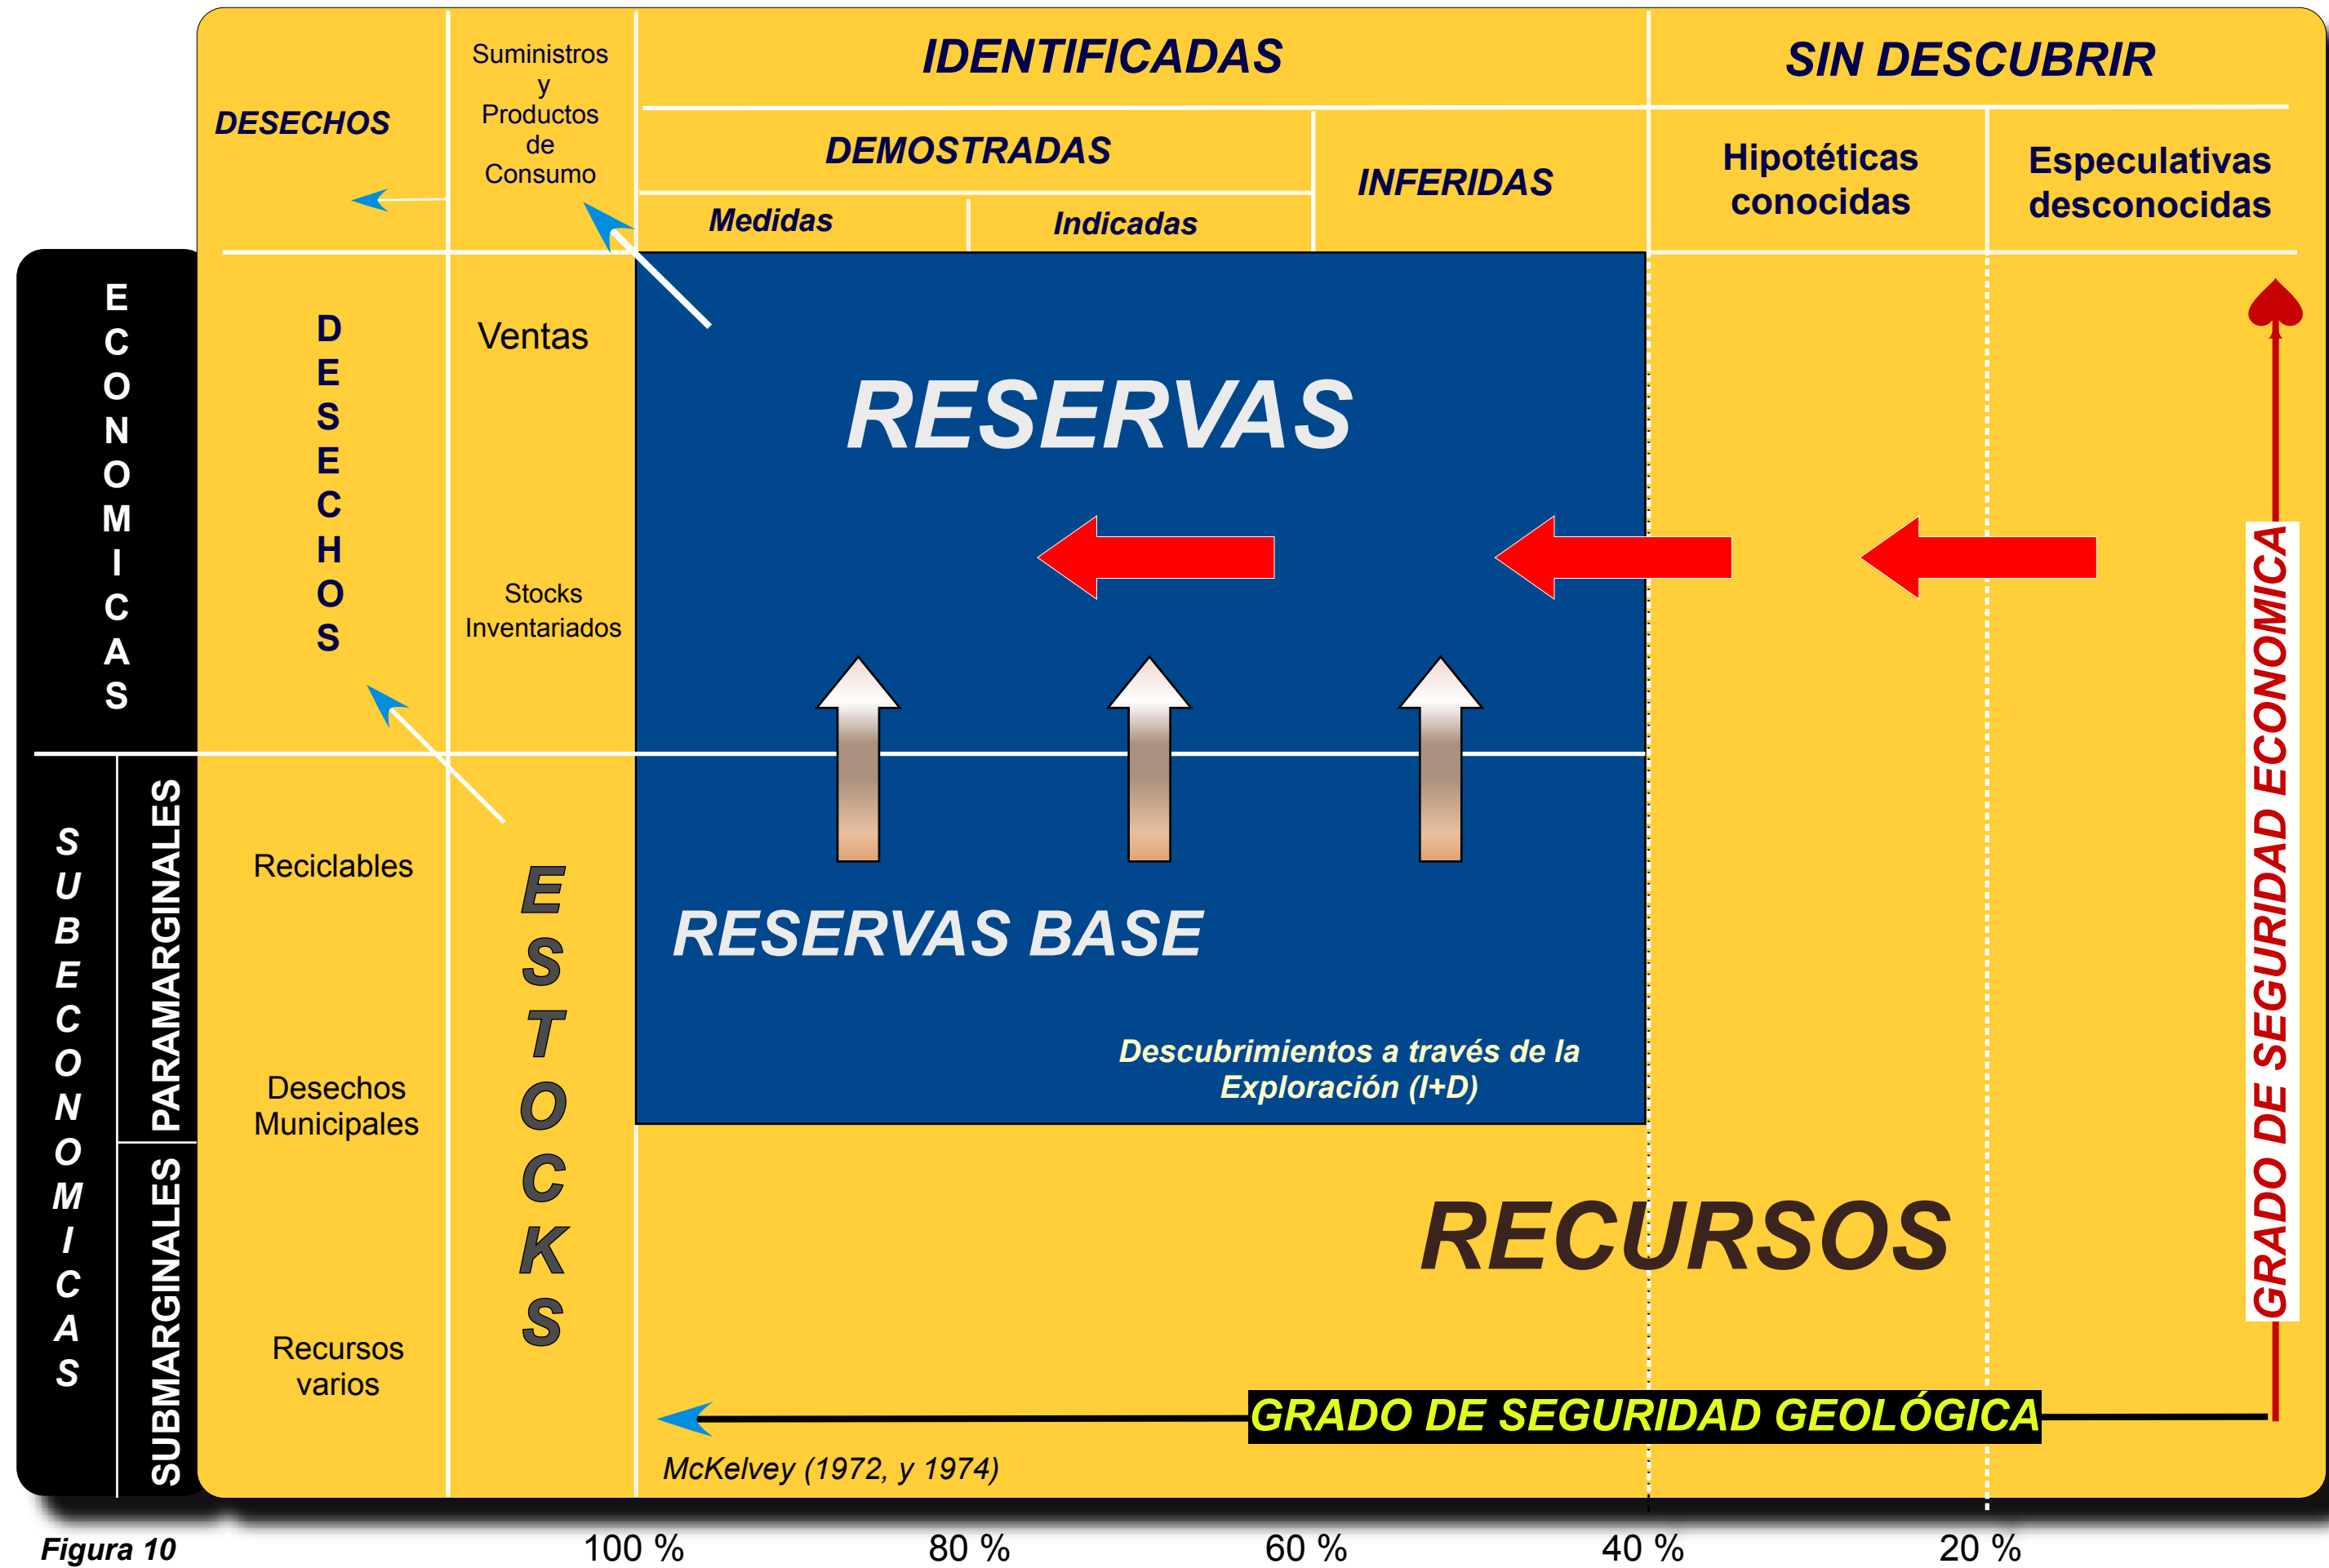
DESECHOS

Suministros y Productos de Consumo

IDENTIFICADAS

SIN DESCUBRIR

DEMOSTRADAS

INFERIDAS

Hipotéticas conocidas

Especulativas desconocidas

Medidas

Indicadas

ECONOMICAS

DESECHOS

Ventas

RESERVAS

Stocks Inventariados

SUBECONOMICAS

PARAMARGINALES

SUBMARGINALES

Reciclables

ESTOCKS

RESERVAS BASE

Desechos Municipales

Descubrimientos a través de la Exploración (I+D)

RECURSOS

GRADO DE SEGURIDAD ECONOMICA

Recursos varios

GRADO DE SEGURIDAD GEOLÓGICA

McKelvey (1972, y 1974)

Figura 10

100 %

80 %

60 %

40 %

20 %